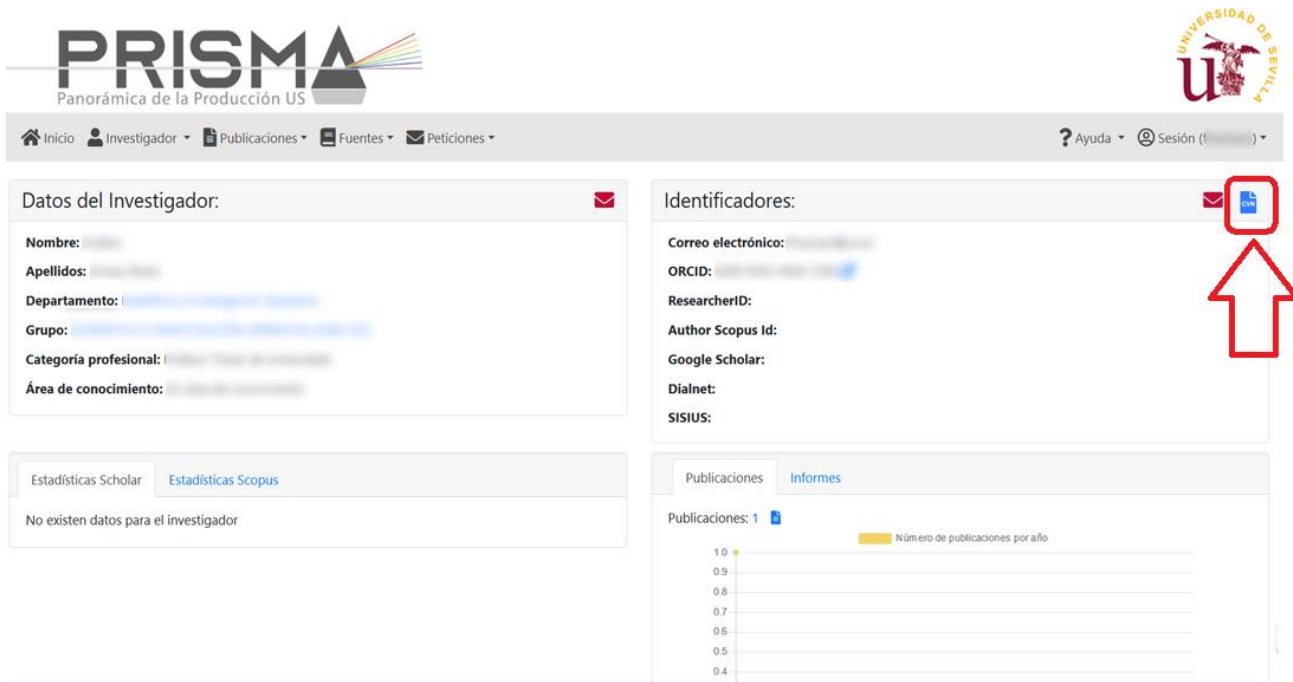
PRISMA
Panorámica de la Producción US

UNIVERSIDAD DE SEVILLA

Inicio Investigador ▾ Publicaciones ▾ Fuentes ▾ Peticiones ▾

Ayuda ▾ Sesión ([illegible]) ▾

Datos del Investigador:

Nombre: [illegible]
Apellidos: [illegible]
Departamento: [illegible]
Grupo: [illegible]
Categoría profesional: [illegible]
Área de conocimiento: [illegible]

Identificadores:

CVN

Correo electrónico: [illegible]
ORCID: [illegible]
ResearcherID:
Author Scopus Id:
Google Scholar:
Dialnet:
SISIUS:

Estadísticas Scholar | Estadísticas Scopus

No existen datos para el investigador

Publicaciones | Informes

Publicaciones: 1

Número de publicaciones por año

1.0
0.9
0.8
0.7
0.6
0.5
0.4